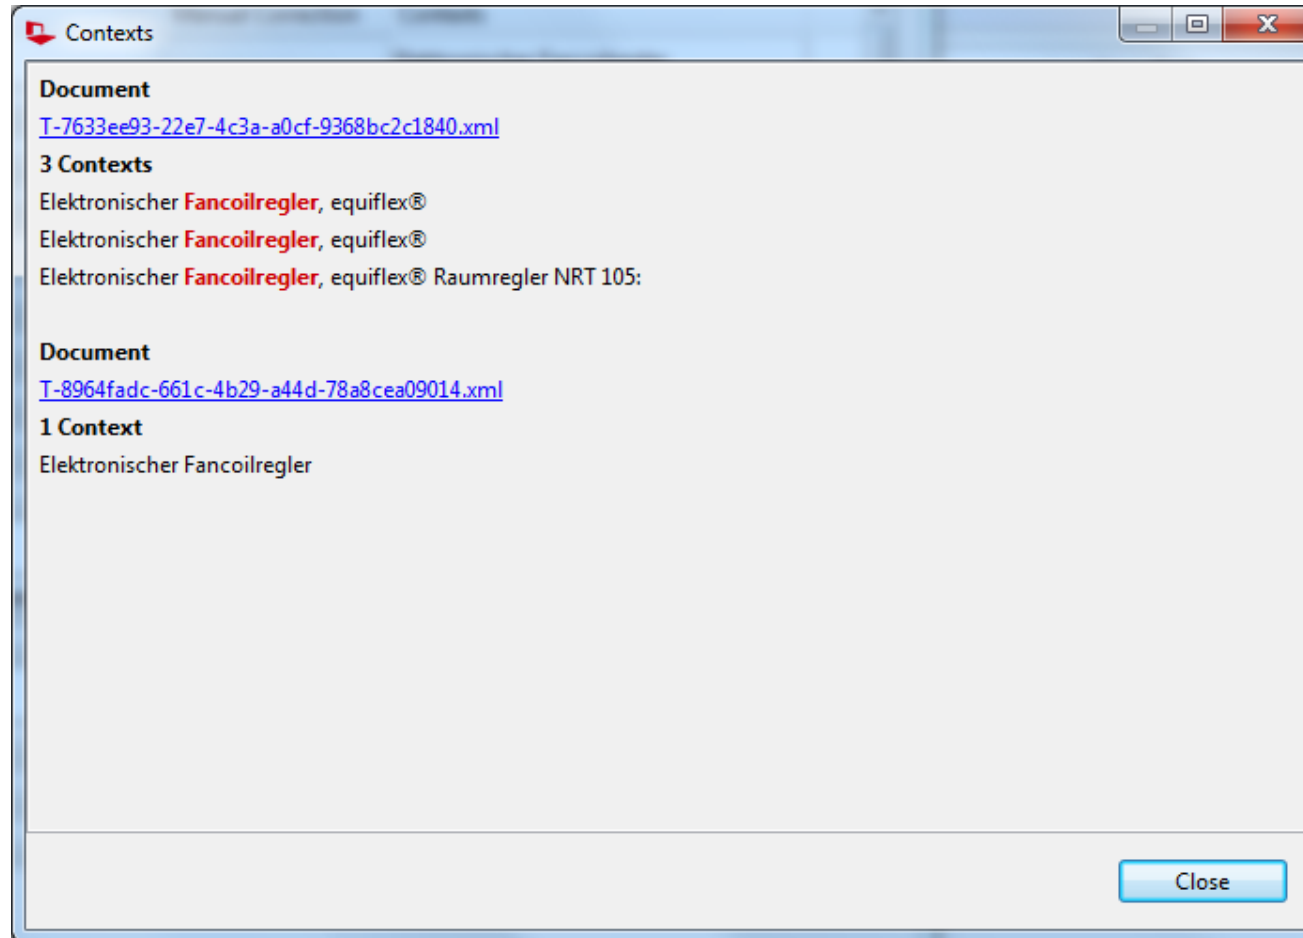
Contexts

Document

T-7633ee93-22e7-4c3a-a0cf-9368bc2c1840.xml

3 Contexts

Elektronischer Fancoilregler, equiflex®

Elektronischer Fancoilregler, equiflex®

Elektronischer Fancoilregler, equiflex® Raumregler NRT 105:

Document

T-8964fadc-661c-4b29-a44d-78a8cea09014.xml

1 Context

Elektronischer Fancoilregler

Close